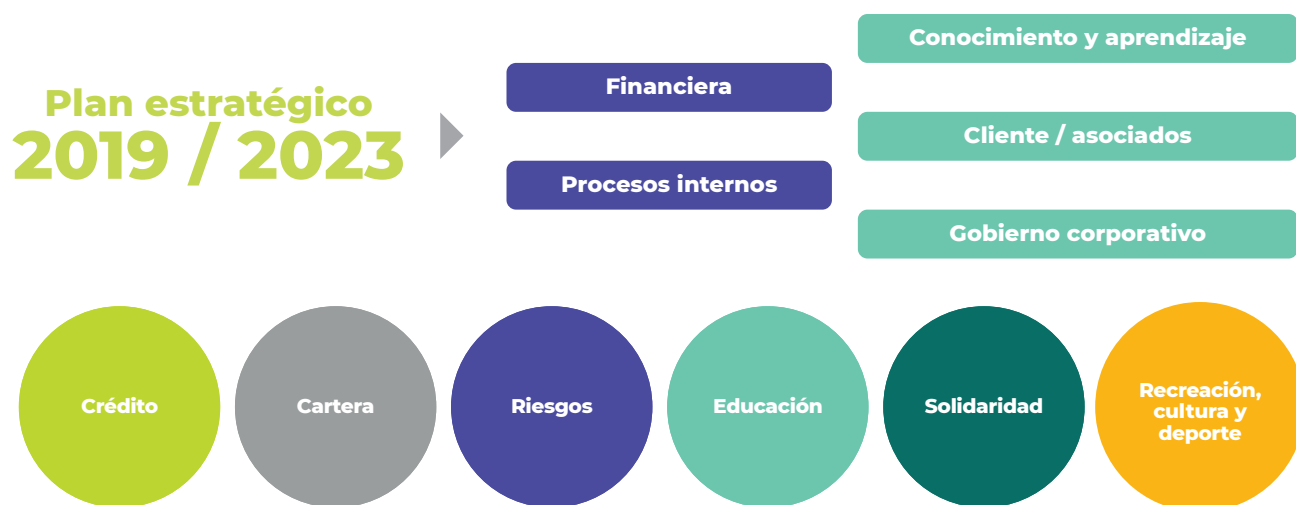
Plan estratégico
2019 / 2023

Financiera

Procesos internos

Conocimiento y aprendizaje

Cliente / asociados

Gobierno corporativo

Crédito

Cartera

Riesgos

Educación

Solidaridad

Recreación, cultura y deporte